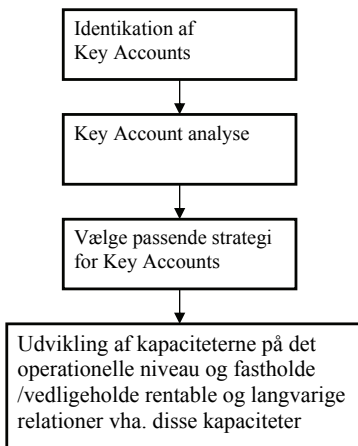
Identikation af Key Accounts

Key Account analyse

Vælge passende strategi for Key Accounts

Udvikling af kapaciteterne på det operationelle niveau og fastholde /vedligeholde rentable og langvarige relationer vha. disse kapaciteter